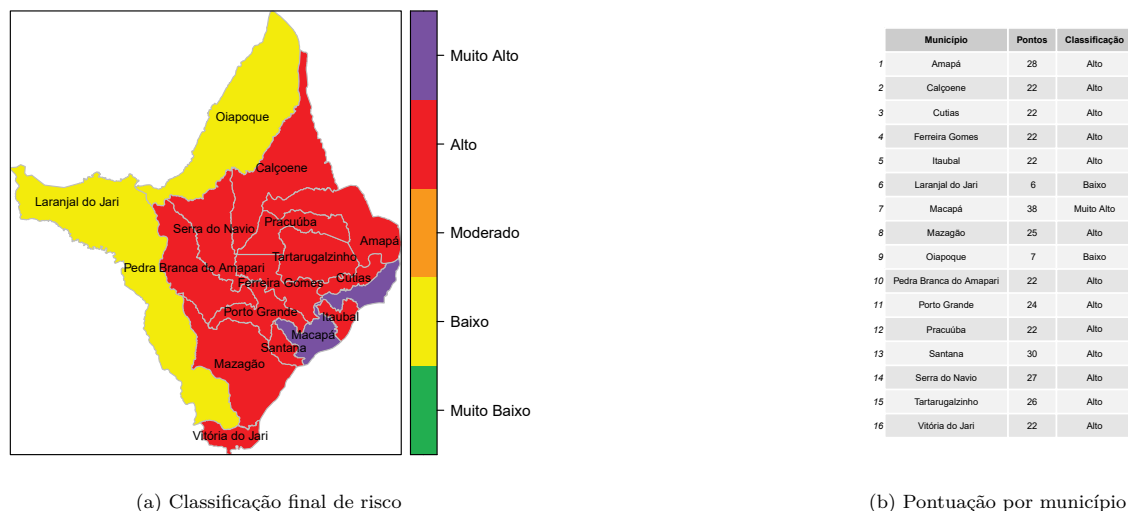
Oiapoque
Calçoene
Laranjal do Jari
Serra do Navio
Pracuúba
Amapá
Tartarugalzinho
Pedra Branca do Amapari
Cutias
Ferreira Gomes
Porto Grande
Itaubal
Macapá
Santana
Mazagão
Vitória do Jari

Muito Alto
Alto
Moderado
Baixo
Muito Baixo

(a) Classificação final de risco

| | Município | Pontos | Classificação |
|---|---|---|---|
| 1 | Amapá | 28 | Alto |
| 2 | Calçoene | 22 | Alto |
| 3 | Cutias | 22 | Alto |
| 4 | Ferreira Gomes | 22 | Alto |
| 5 | Itaubal | 22 | Alto |
| 6 | Laranjal do Jari | 6 | Baixo |
| 7 | Macapá | 38 | Muito Alto |
| 8 | Mazagão | 25 | Alto |
| 9 | Oiapoque | 7 | Baixo |
| 10 | Pedra Branca do Amapari | 22 | Alto |
| 11 | Porto Grande | 24 | Alto |
| 12 | Pracuúba | 22 | Alto |
| 13 | Santana | 30 | Alto |
| 14 | Serra do Navio | 27 | Alto |
| 15 | Tartarugalzinho | 26 | Alto |
| 16 | Vitória do Jari | 22 | Alto |

(b) Pontuação por município